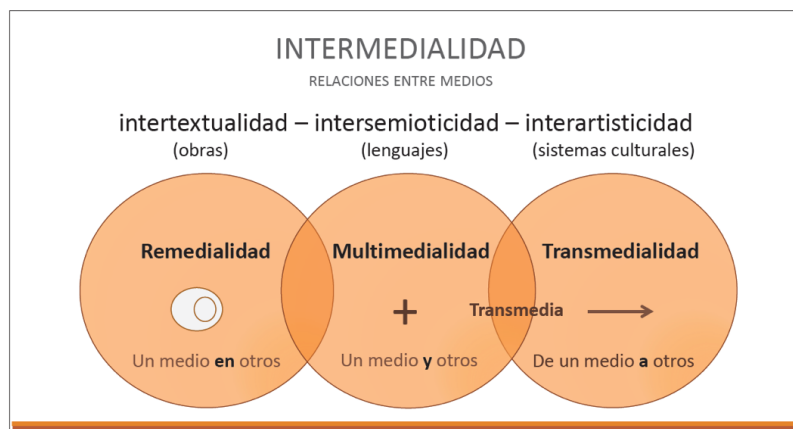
INTERMEDIALIDAD

RELACIONES ENTRE MEDIOS

intertextualidad – intersemioticidad – interartisticidad
(obras) (lenguajes) (sistemas culturales)

Remedialidad

Un medio **en** otros

Multimedialidad

+

Un medio **y** otros

Transmedialidad

Transmedia

De un medio **a** otros